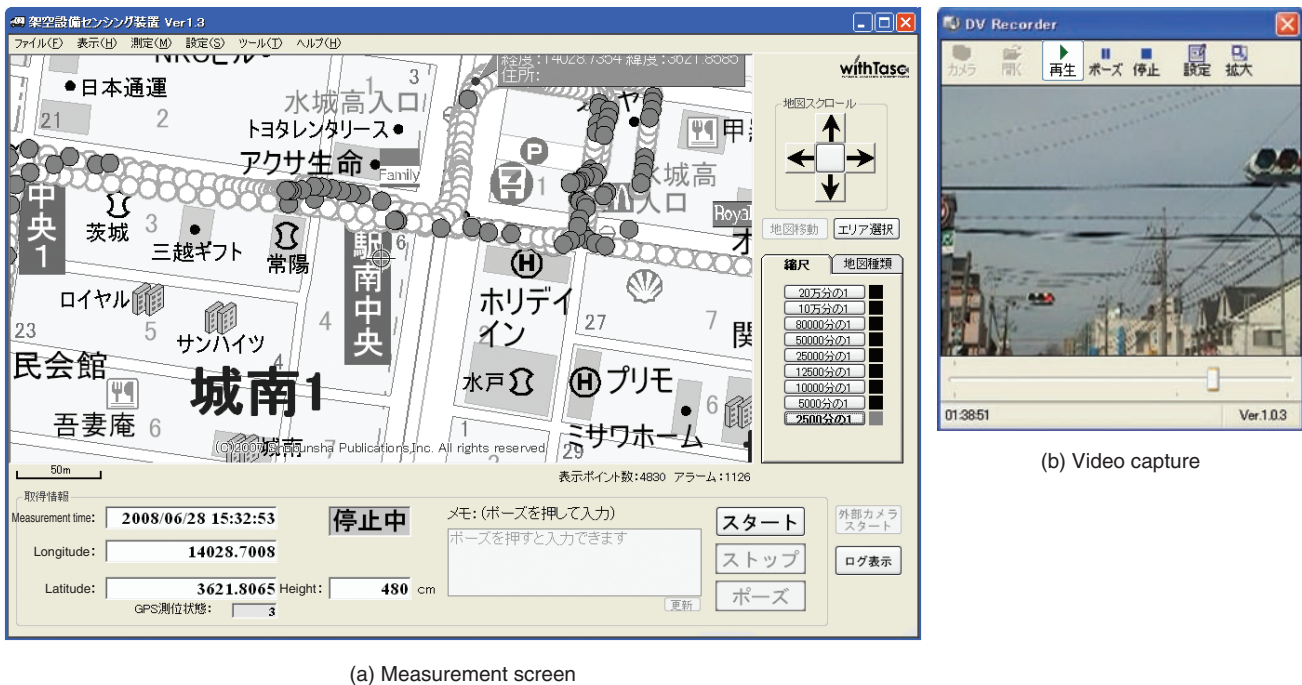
架空設備センシング装置 Ver1.3

ファイル(F) 表示(H) 測定(M) 設定(S) ツール(T) ヘルプ(H)

経度:14028.7354 緯度:3621.8565
住所:

withTaso

地図スクロール

地図移動 エリア選択

縮尺 地図種類

20万分の1
10万分の1
80000分の1
50000分の1
25000分の1
12500分の1
10000分の1
5000分の1
2500分の1

日本通運 3 水城高入口 21 2 トヨタレンタリース アクサ生命 Family 1 水城高 入口 中央1 3 茨城 三越ギフト 常陽 駅南中央 6 Royal オ ホリデイイン ロイヤル 23 5 サンハイツ 4 27 7 関 民会館 城南1 吾妻庵 6 水戸 プリモ 6 ミサワホーム 29 城南

(C)2007 Shobunsha Publications,Inc. All rights reserved.

50m

表示ポイント数:4830 アラーム:1126

取得情報

Measurement time: 2008/06/28 15:32:53

停止中

メモ:(ポーズを押して入力)

ポーズを押すと入力できます

スタート

ストップ

ポーズ

外部カメラスタート

ログ表示

Longitude: 14028.7008

Latitude: 3621.8065 Height: 480 cm

GPS測位状態: 3

更新

(a) Measurement screen

DV Recorder

カメラ 開く 再生 ポーズ 停止 設定 拡大

01:38:51

Ver.1.0.3

(b) Video capture